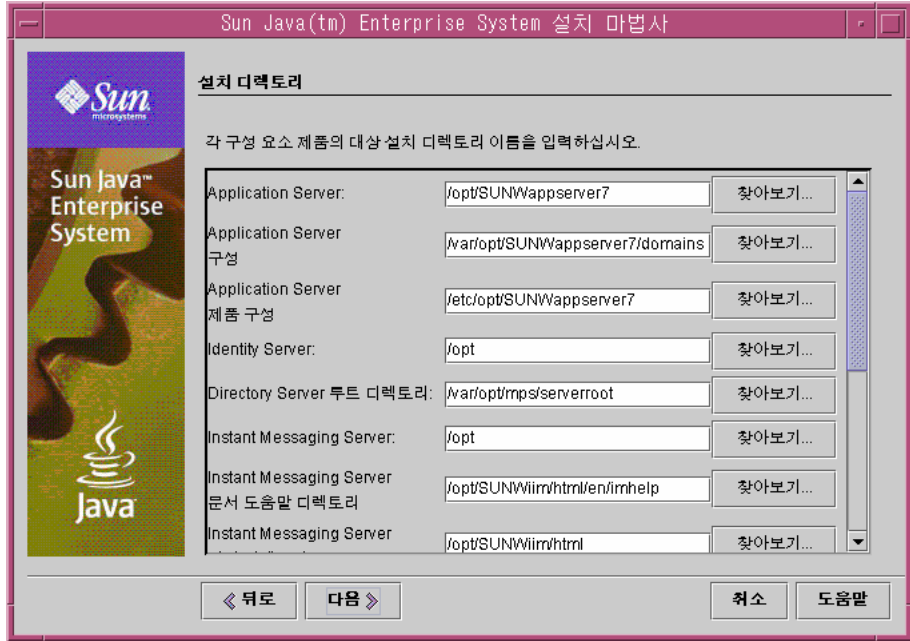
Sun Java(tm) Enterprise System 설치 마법사

Sun microsystems

Sun Java™ Enterprise System

Java

설치 디렉토리

각 구성 요소 제품의 대상 설치 디렉토리 이름을 입력하십시오.

| | | |
|---|---|---|
| Application Server: | /opt/SUNWappserver7 | 찾아보기... |
| Application Server 구성 | /var/opt/SUNWappserver7/domains | 찾아보기... |
| Application Server 제품 구성 | /etc/opt/SUNWappserver7 | 찾아보기... |
| Identity Server: | /opt | 찾아보기... |
| Directory Server 루트 디렉토리: | /var/opt/mps/serverroot | 찾아보기... |
| Instant Messaging Server: | /opt | 찾아보기... |
| Instant Messaging Server 문서 도움말 디렉토리 | /opt/SUNWiim/html/en/imhelp | 찾아보기... |
| Instant Messaging Server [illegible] | /opt/SUNWiim/html | 찾아보기... |

≪ 뒤로 다음 ≫ 취소 도움말